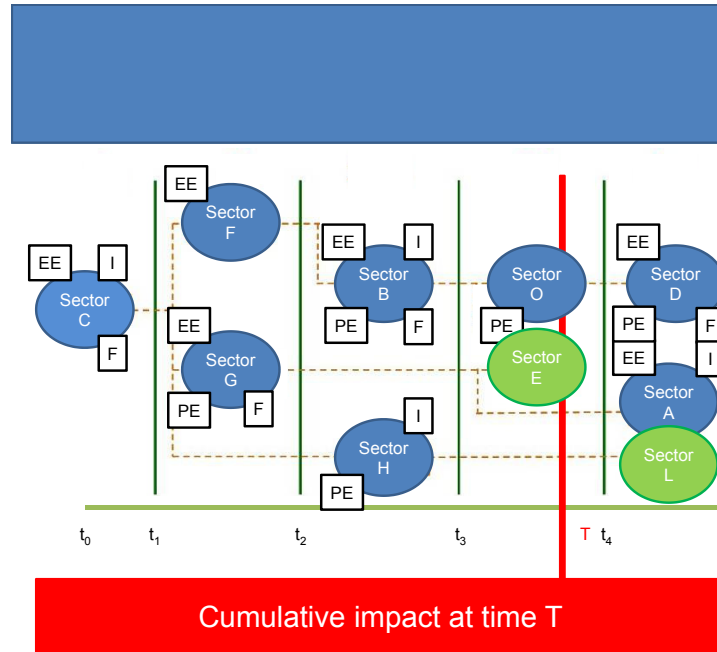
EE
I
Sector C
F

EE
Sector F

EE
Sector G
PE
F

EE
I
Sector B
PE
F

I
Sector H
PE

Sector O
PE
Sector E

EE
Sector D
PE
F
EE
I
Sector A
Sector L

$t_0$ $t_1$ $t_2$ $t_3$ T $t_4$

Cumulative impact at time T